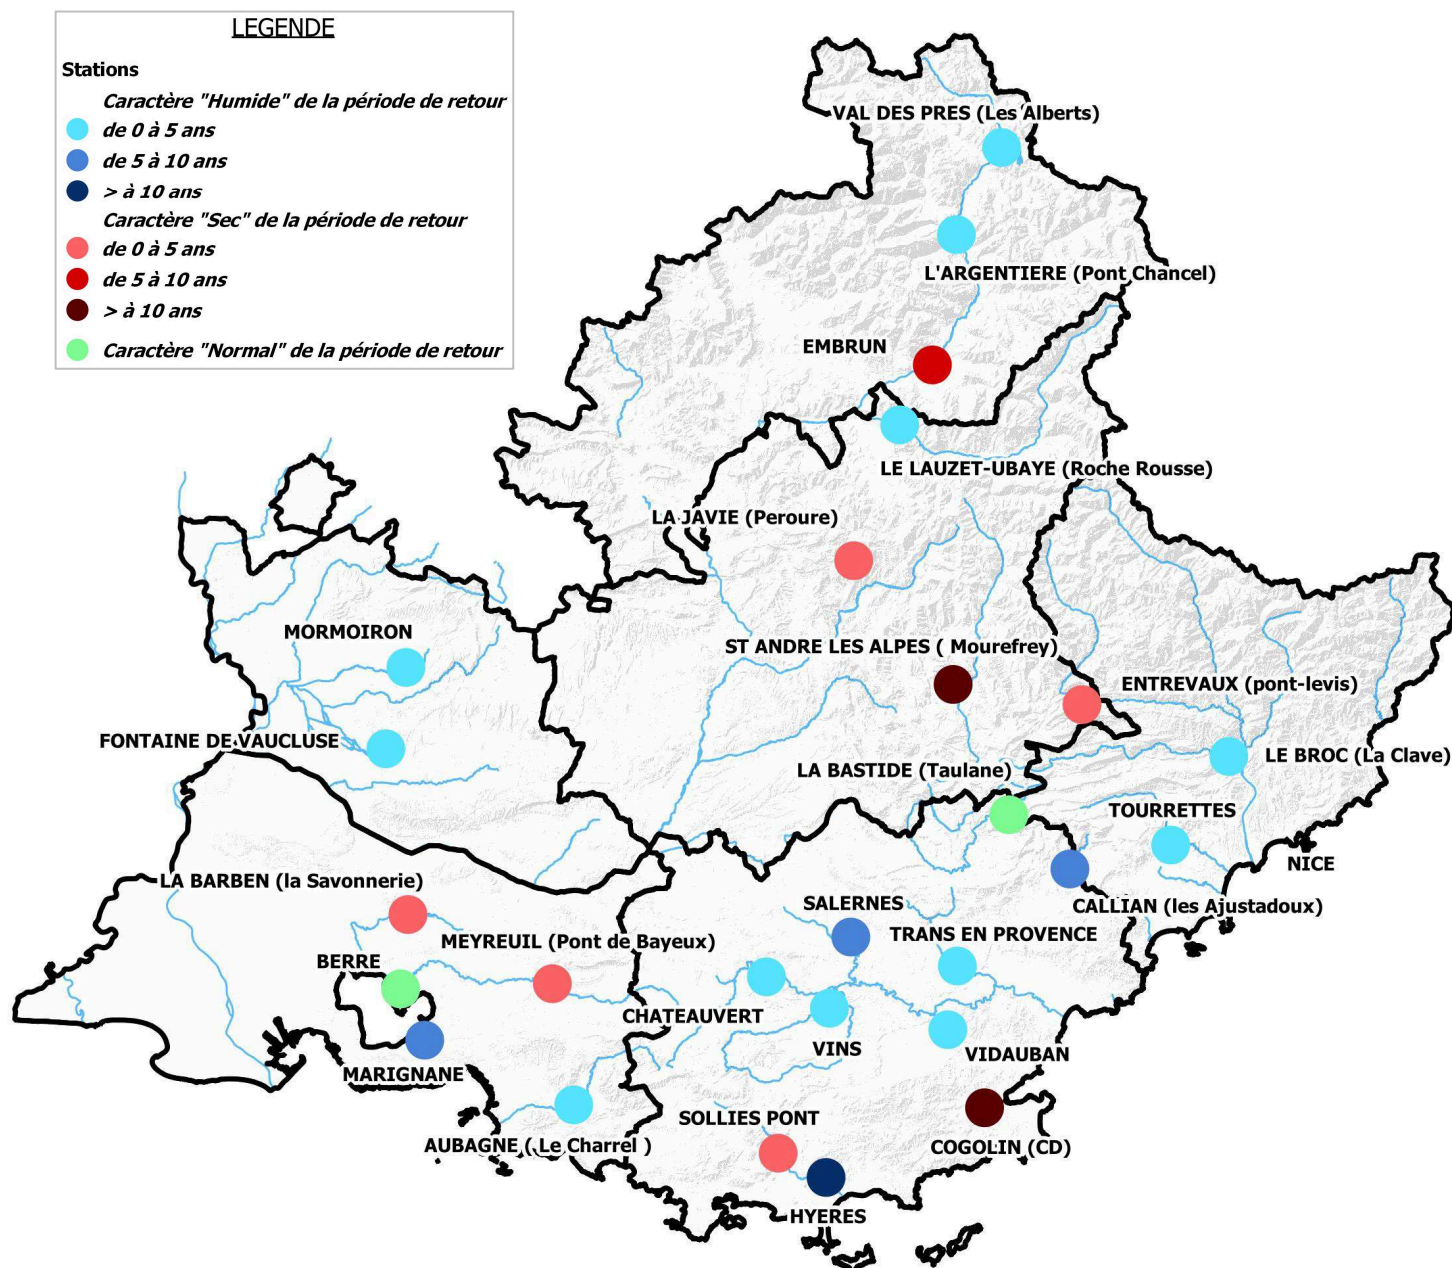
LEGENDE

Stations

Caractère "Humide" de la période de retour
de 0 à 5 ans
de 5 à 10 ans
> à 10 ans
Caractère "Sec" de la période de retour
de 0 à 5 ans
de 5 à 10 ans
> à 10 ans
Caractère "Normal" de la période de retour

VAL DES PRES (Les Alberts)
L'ARGENTIERE (Pont Chancel)
EMBRUN
LE LAUZET-UBAYE (Roche Rousse)
LA JAVIE (Peroure)
MORMOIRON
ST ANDRE LES ALPES ( Mourefrey)
ENTREVAUX (pont-levis)
FONTAINE DE VAUCLUSE
LE BROC (La Clave)
LA BASTIDE (Taulane)
TOURRETTES
NICE
LA BARBEN (la Savonnerie)
CALLIAN (les Ajustadoux)
SALERNES
TRANS EN PROVENCE
MEYREUIL (Pont de Bayeux)
BERRE
CHATEAUVERT
VINS
VIDAUBAN
MARIGNANE
SOLLIES PONT
AUBAGNE ( Le Charrel )
COGOLIN (CD)
HYERES